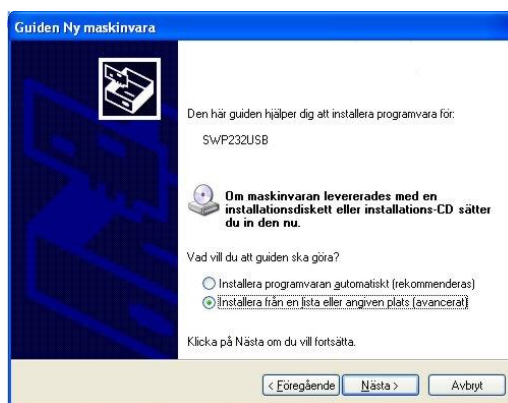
Guiden Ny maskinvara

Den här guiden hjälper dig att installera programvara för:

SWP232USB

Om maskinvaran levererades med en installationsdiskett eller installations-CD sätter du in den nu.

Vad vill du att guiden ska göra?

Installera programvaran automatiskt (rekommenderas)
Installera från en lista eller angiven plats (avancerat)

Klicka på Nästa om du vill fortsätta.

< Föregående
Nästa >
Avbryt